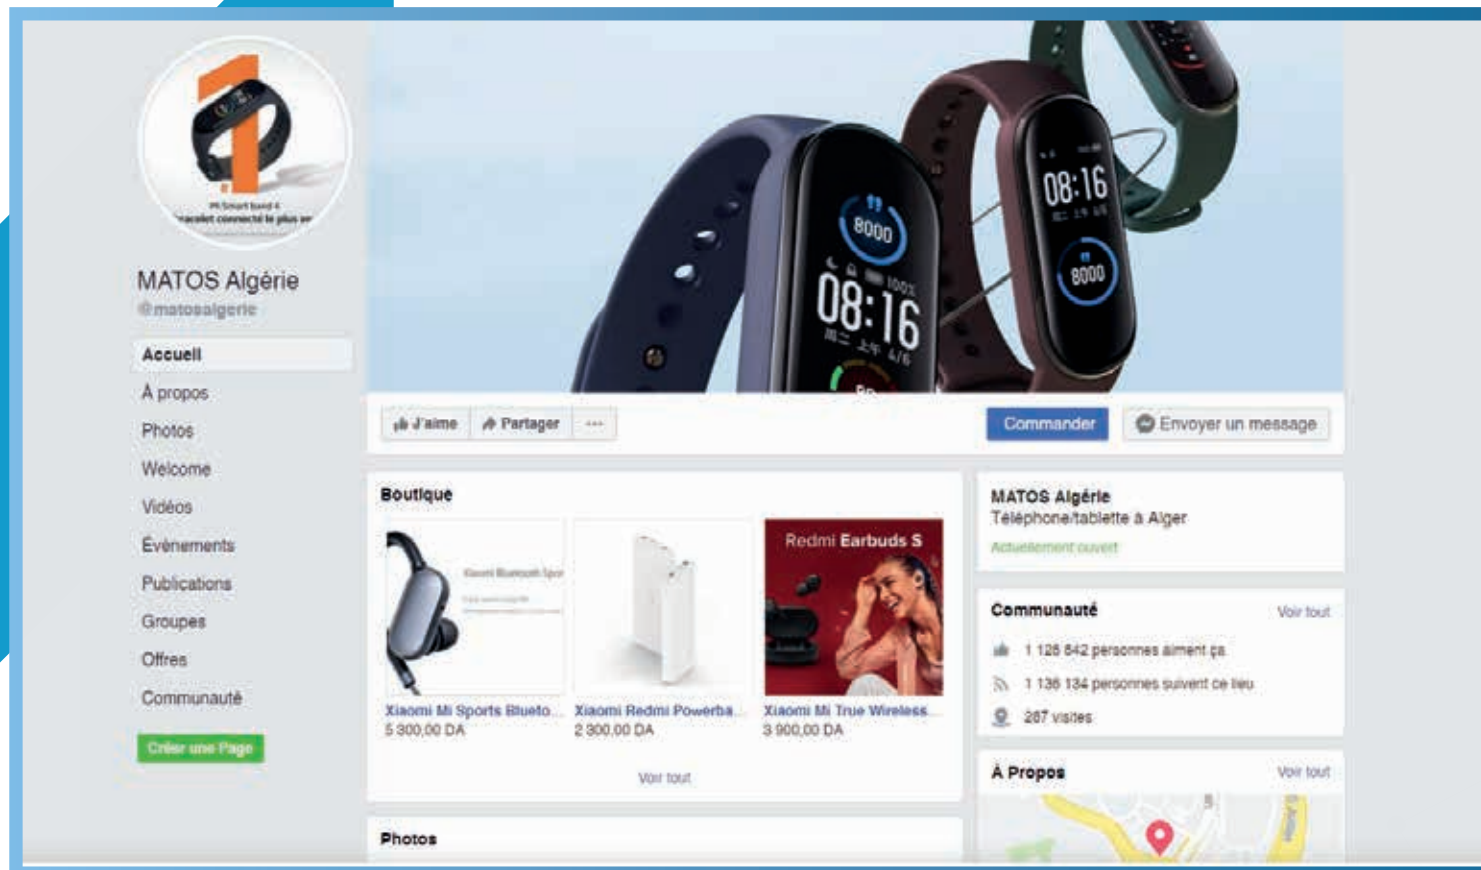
Mi Smart band 4
bracelet connecté le plus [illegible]

MATOS Algérie
@matosalgerie

Accueil
À propos
Photos
Welcome
Vidéos
Événements
Publications
Groupes
Offres
Communauté

Créer une Page

8000
08:16
08:16
8000

J'aime
Partager
···
Commander
Envoyer un message

Boutique

Redmi Earbuds S

Xiaomi Mi Sports Blueto...
5 300,00 DA
Xiaomi Redmi Powerba...
2 300,00 DA
Xiaomi Mi True Wireless...
3 900,00 DA

Voir tout

Photos

MATOS Algérie
Téléphone/tablette à Alger
Actuellement ouvert

Communauté
Voir tout
1 126 842 personnes aiment ça
1 136 134 personnes suivent ce lieu
287 visites

À Propos
Voir tout